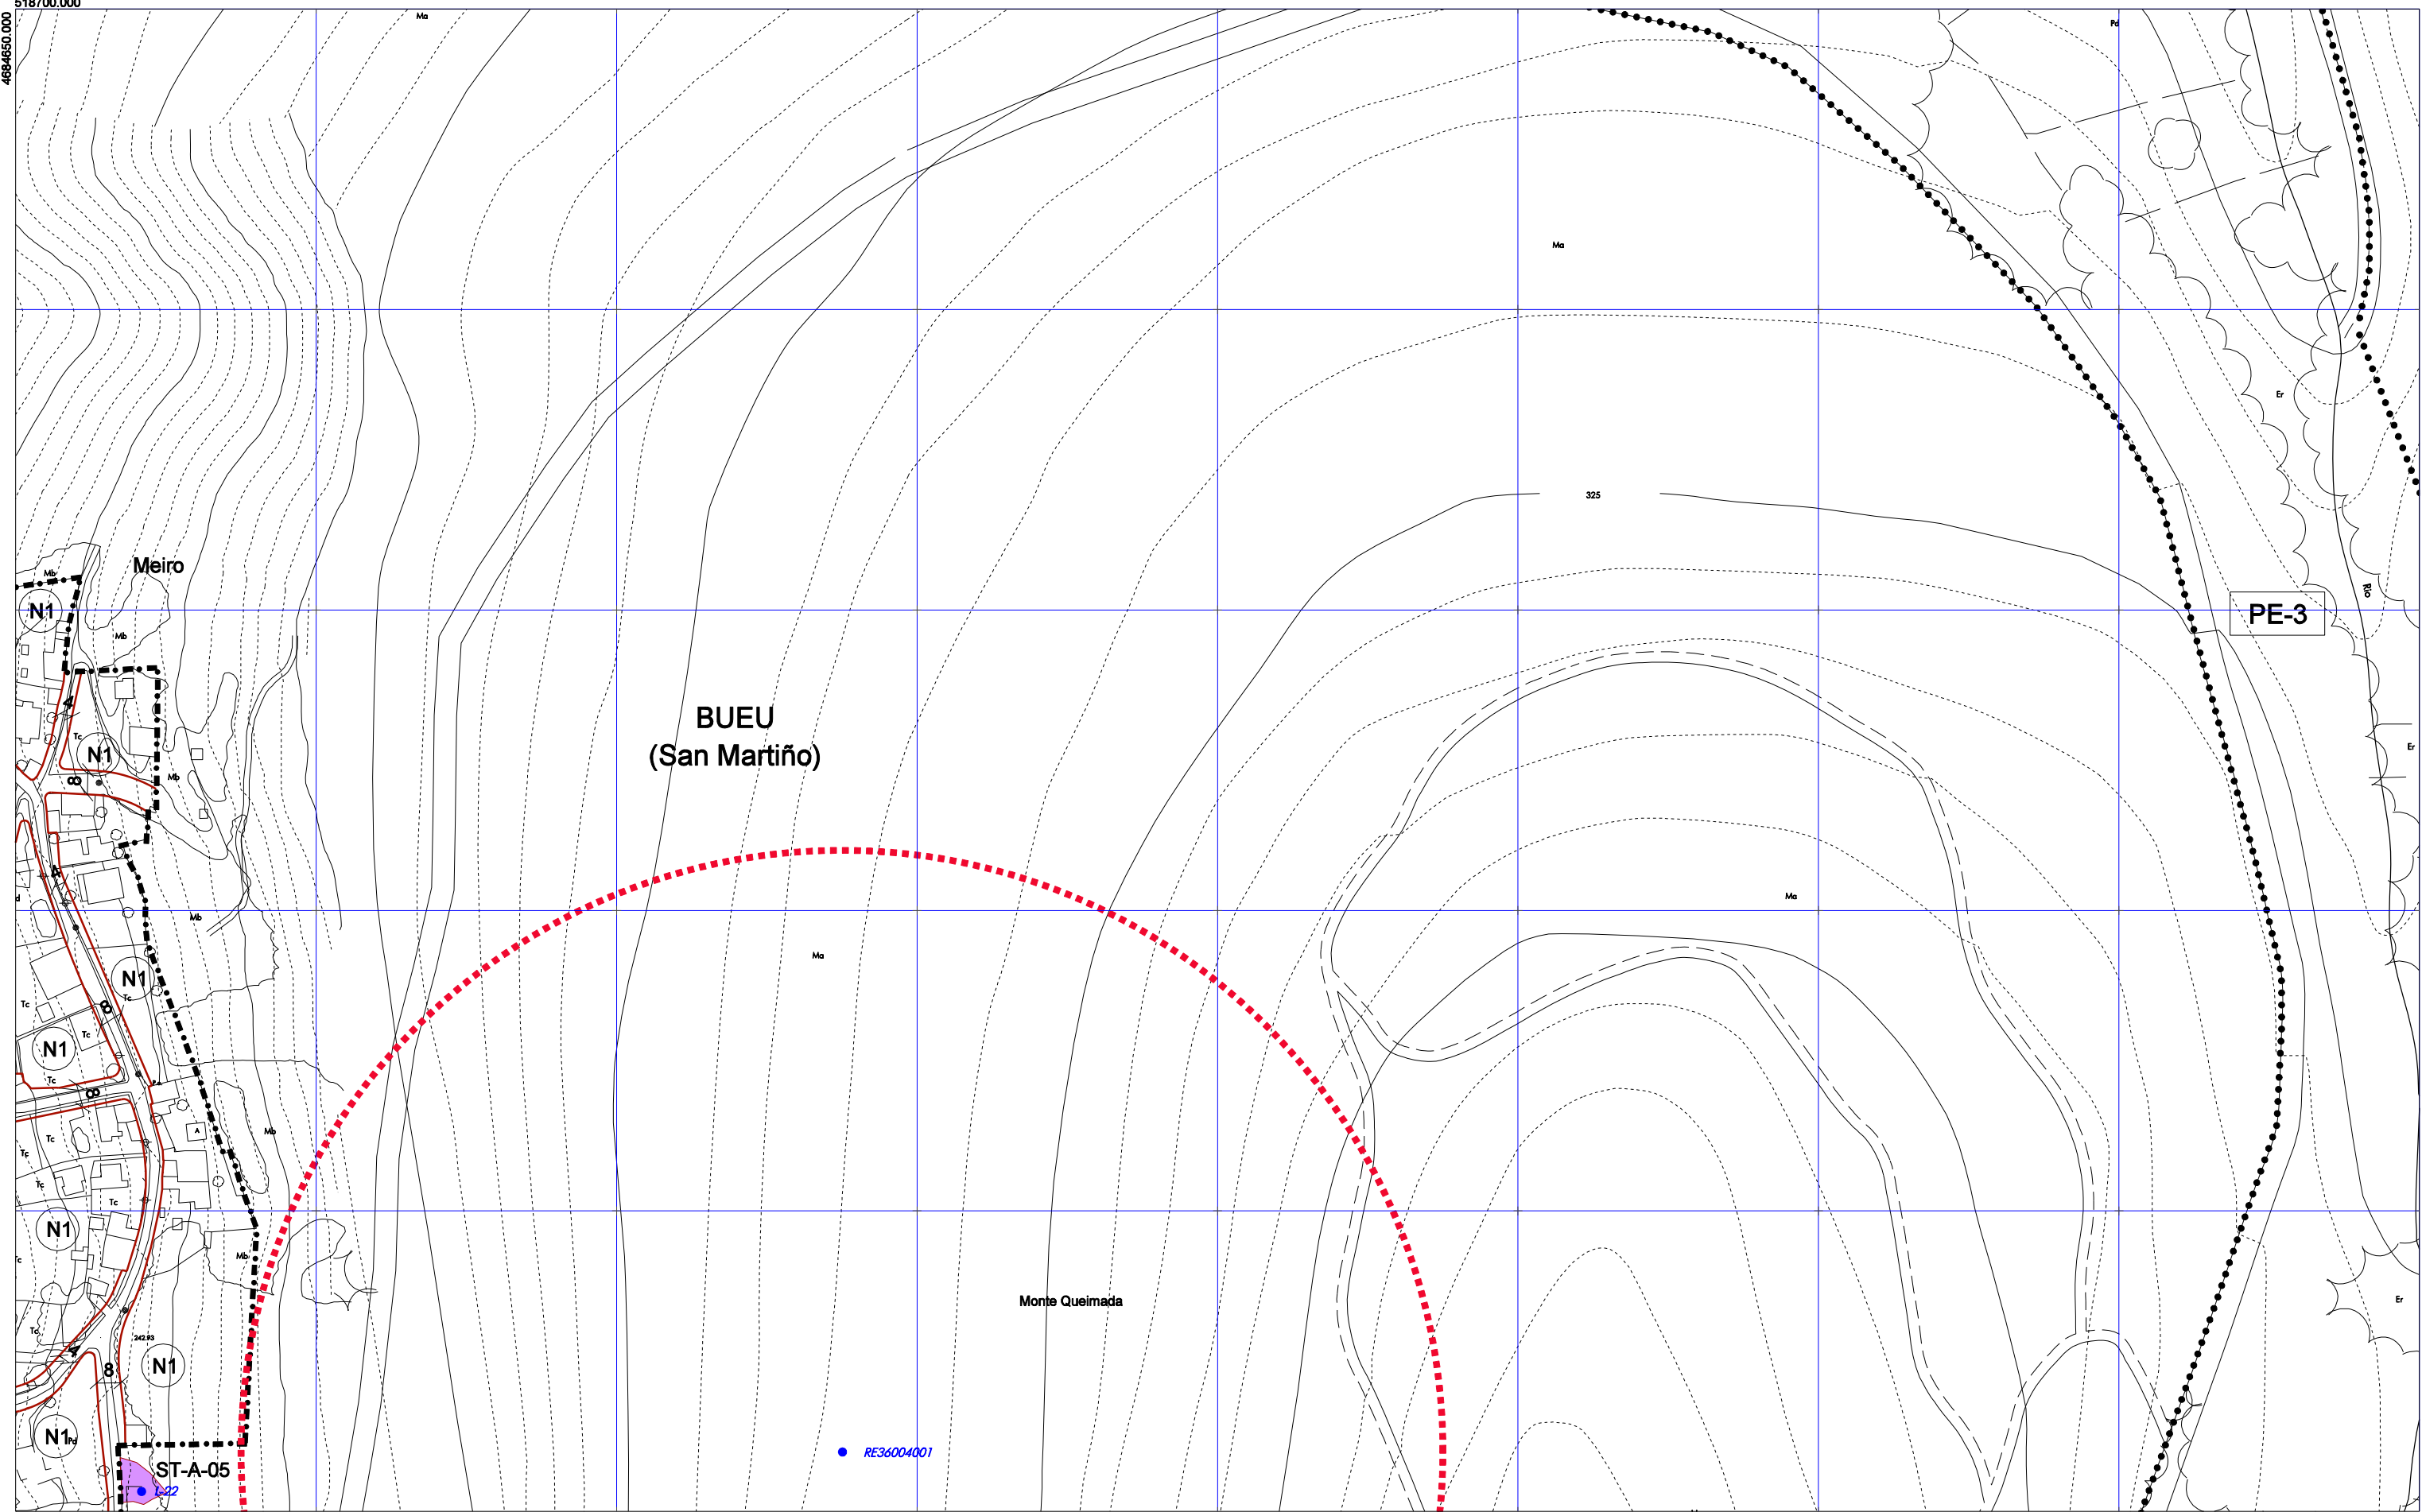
518700.000
4684650.000
Ma
Pd
Ma
Er
325
Río
PE-3
Meiro
Mb
N1
Mb
Tc
N1
Mb
BUEU
(San Martiño)
Er
Ma
Mb
Ma
N1
Tc
Tc
N1
Tc
Mb
Tc
Tc
Tc
Tc
N1
Mb
Monte Queimada
Er
Tc
242.93
8
N1
N1
Pd
ST-A-05
L-22
RE36004001